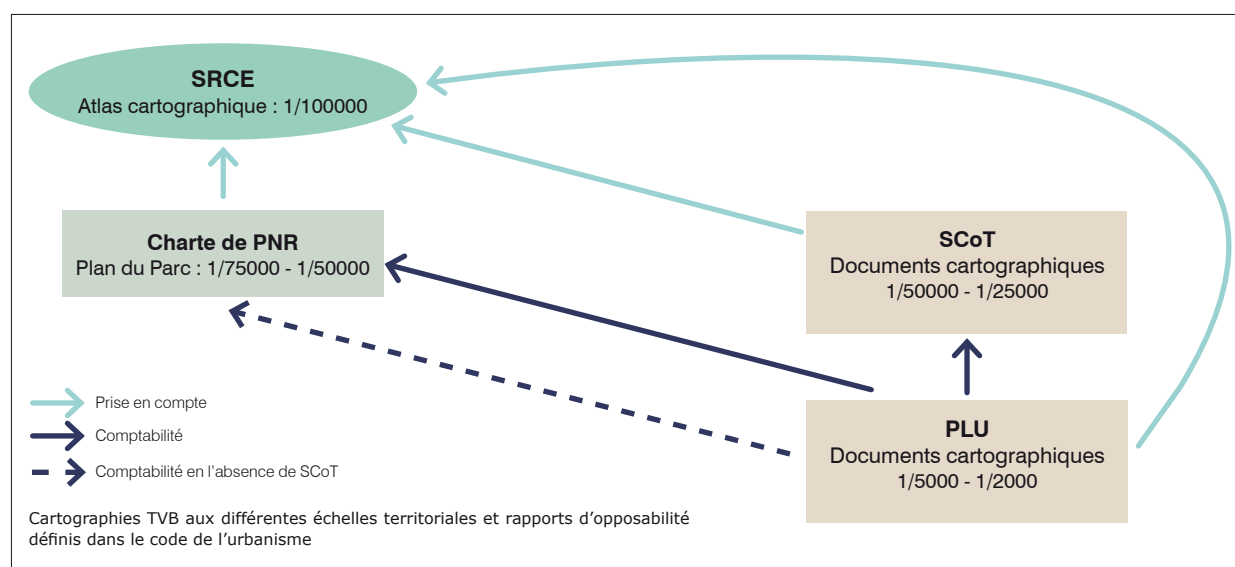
SRCE
Atlas cartographique : 1/100000

Charte de PNR
Plan du Parc : 1/75000 - 1/50000

SCoT
Documents cartographiques
1/50000 - 1/25000

PLU
Documents cartographiques
1/5000 - 1/2000

Prise en compte

Comptabilité

Comptabilité en l'absence de SCoT

Cartographies TVB aux différentes échelles territoriales et rapports d'opposabilité définis dans le code de l'urbanisme